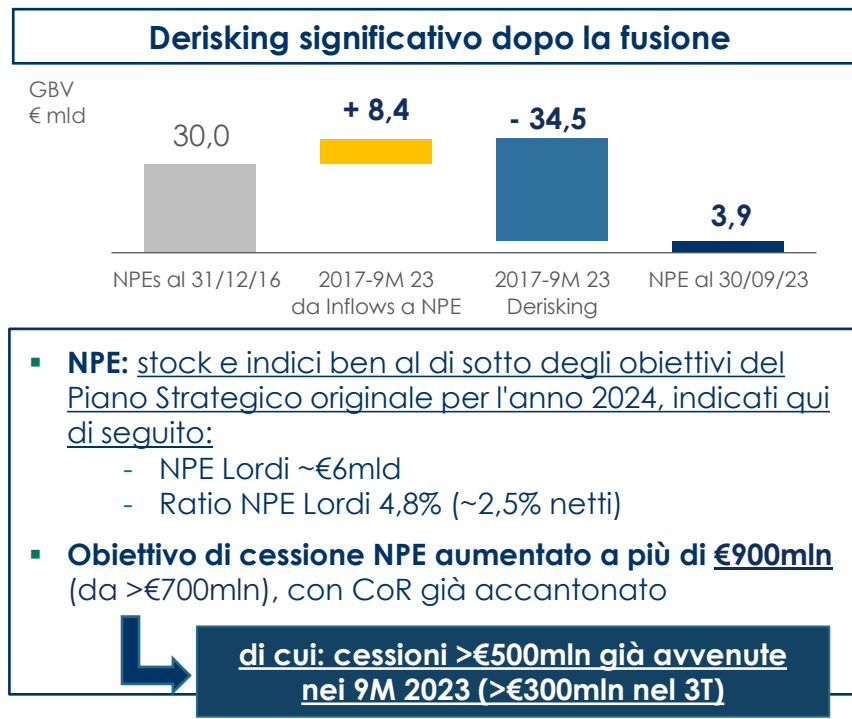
Derisking significativo dopo la fusione

GBV
€ mld

30,0

+ 8,4

- 34,5

3,9

NPEs al 31/12/16

2017-9M 23 da Inflows a NPE

2017-9M 23 Derisking

NPE al 30/09/23

▪ NPE: stock e indici ben al di sotto degli obiettivi del Piano Strategico originale per l'anno 2024, indicati qui di seguito:
- NPE Lordi ~€6mld
- Ratio NPE Lordi 4,8% (~2,5% netti)

▪ Obiettivo di cessione NPE aumentato a più di €900mln (da >€700mln), con CoR già accantonato

di cui: cessioni >€500mln già avvenute nei 9M 2023 (>€300mln nel 3T)